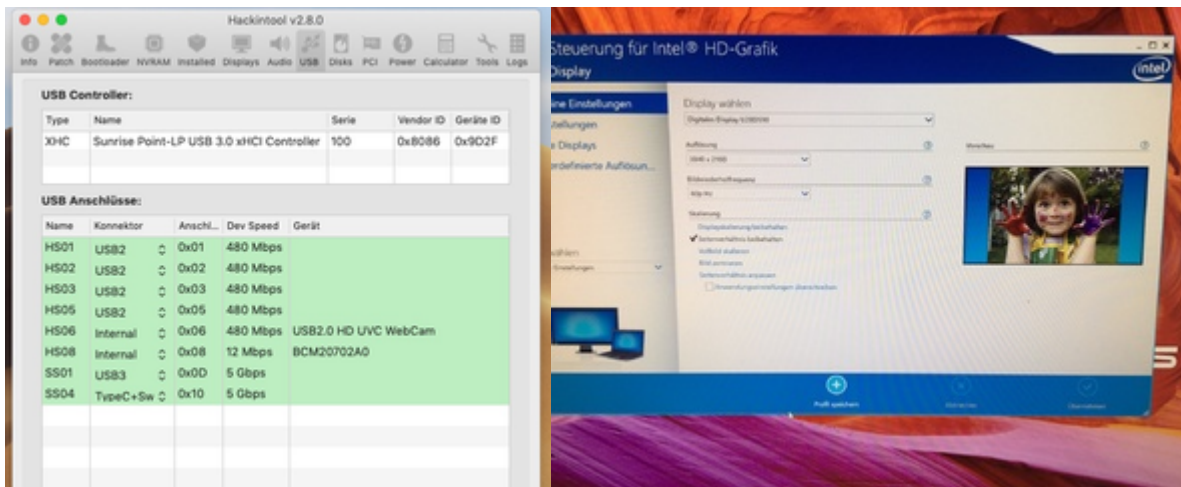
Hackintool v2.8.0

Info Patch Bootloader NVRAM Installed Displays Audio USB Disks PCI Power Calculator Tools Logs

USB Controller:

| Type | Name | Serie | Vendor ID | Geräte ID |
|---|---|---|---|---|
| XHC | Sunrise Point-LP USB 3.0 xHCI Controller | 100 | 0x8086 | 0x9D2F |

USB Anschlüsse:

| Name | Konnektor | Anschl... | Dev Speed | Gerät |
|---|---|---|---|---|
| HS01 | USB2 | 0x01 | 480 Mbps | |
| HS02 | USB2 | 0x02 | 480 Mbps | |
| HS03 | USB2 | 0x03 | 480 Mbps | |
| HS05 | USB2 | 0x05 | 480 Mbps | |
| HS06 | Internal | 0x06 | 480 Mbps | USB2.0 HD UVC WebCam |
| HS08 | Internal | 0x08 | 12 Mbps | BCM20702A0 |
| SS01 | USB3 | 0x0D | 5 Gbps | |
| SS04 | TypeC+Sw | 0x10 | 5 Gbps | |

Steuerung für Intel® HD-Grafik
Display

ine Einstellungen
tellungen
Displays
ordefinierte Auflösun...

Display wählen
Digitales Display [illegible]
Auflösung
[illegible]
Bildwiederholfrequenz
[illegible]
Skalierung
Displayskalierung beibehalten
Seitenverhältnis beibehalten
Vollbild skalieren
Bild zentrieren
Seitenverhältnis anpassen
Anwendungseinstellungen überschreiben

Vorschau

ählen
Einstellungen

intel

Profil speichern
Abbrechen
Übernehmen